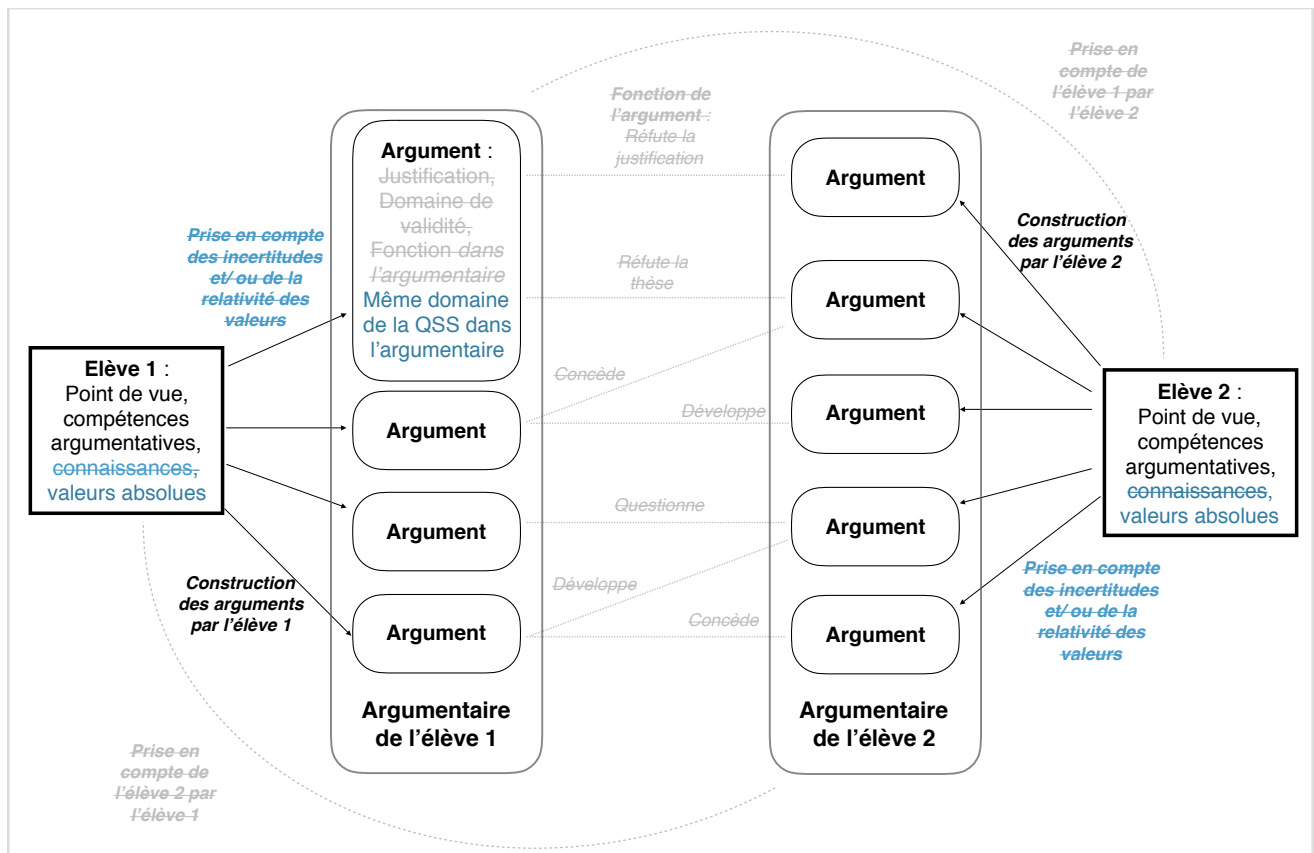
Prise en compte de l'élève 1 par l'élève 2

Fonction de l'argument : Réfute la justification

Argument : Justification, Domaine de validité, Fonction dans l'argumentaire Même domaine de la QSS dans l'argumentaire

Argument

Prise en compte des incertitudes et/ ou de la relativité des valeurs

Construction des arguments par l'élève 2

Réfute la thèse

Argument

Elève 1 : Point de vue, compétences argumentatives, connaissances, valeurs absolues

Concède

Argument

Développe

Argument

Elève 2 : Point de vue, compétences argumentatives, connaissances, valeurs absolues

Argument

Questionne

Argument

Construction des arguments par l'élève 1

Développe

Argument

Concède

Argument

Prise en compte des incertitudes et/ ou de la relativité des valeurs

Argumentaire de l'élève 1

Argumentaire de l'élève 2

Prise en compte de l'élève 2 par l'élève 1